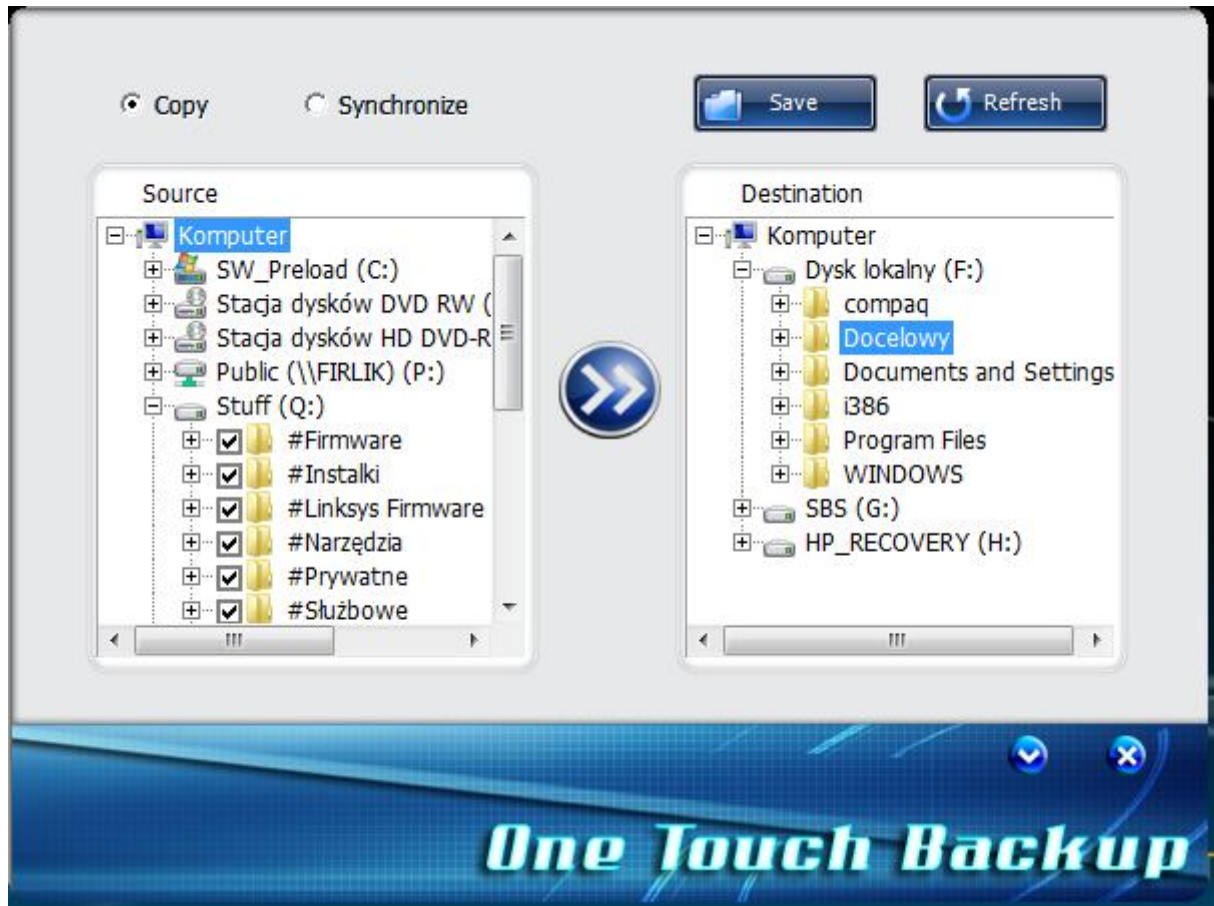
Copy
Synchronize
Save
Refresh

Source
Komputer
SW_Preload (C:)
Stacja dysków DVD RW (
Stacja dysków HD DVD-R
Public (\\FIRLIK) (P:)
Stuff (Q:)
#Firmware
#Instalki
#Linksys Firmware
#Narzędzia
#Prywatne
#Służbowe

Destination
Komputer
Dysk lokalny (F:)
compaq
Docelowy
Documents and Settings
i386
Program Files
WINDOWS
SBS (G:)
HP_RECOVERY (H:)

One Touch Backup